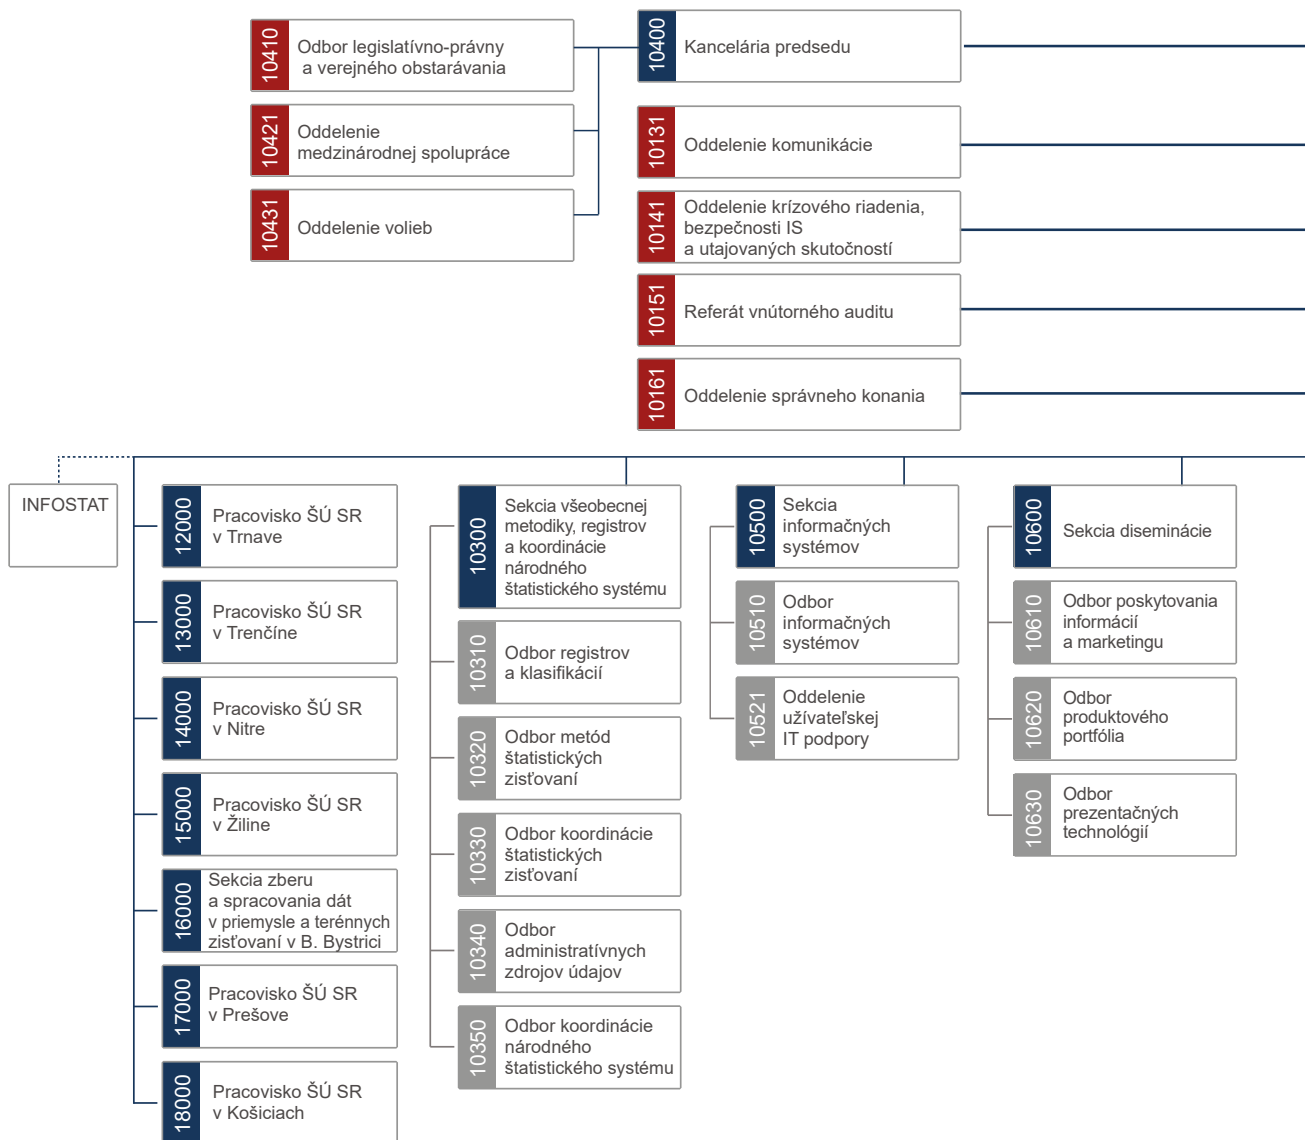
10410 Odbor legislatívno-právny a verejného obstarávania

10421 Oddelenie medzinárodnej spolupráce

10431 Oddelenie volieb

10400 Kancelária predsedu

10131 Oddelenie komunikácie

10141 Oddelenie krízového riadenia, bezpečnosti IS a utajovaných skutočností

10151 Referát vnútorného auditu

10161 Oddelenie správneho konania

INFOSTAT

12000 Pracovisko ŠÚ SR v Trnave

13000 Pracovisko ŠÚ SR v Trenčíne

14000 Pracovisko ŠÚ SR v Nitre

15000 Pracovisko ŠÚ SR v Žiline

16000 Sekcia zberu a spracovania dát v priemysle a terénnych zisťovaní v B. Bystrici

17000 Pracovisko ŠÚ SR v Prešove

18000 Pracovisko ŠÚ SR v Košiciach

10300 Sekcia všeobecnej metodiky, registrov a koordinácie národného štatistického systému

10310 Odbor registrov a klasifikácií

10320 Odbor metód štatistických zisťovaní

10330 Odbor koordinácie štatistických zisťovaní

10340 Odbor administratívnych zdrojov údajov

10350 Odbor koordinácie národného štatistického systému

10500 Sekcia informačných systémov

10510 Odbor informačných systémov

10521 Oddelenie užívateľskej IT podpory

10600 Sekcia diseminácie

10610 Odbor poskytovania informácií a marketingu

10620 Odbor produktového portfólia

10630 Odbor prezentačných technológií